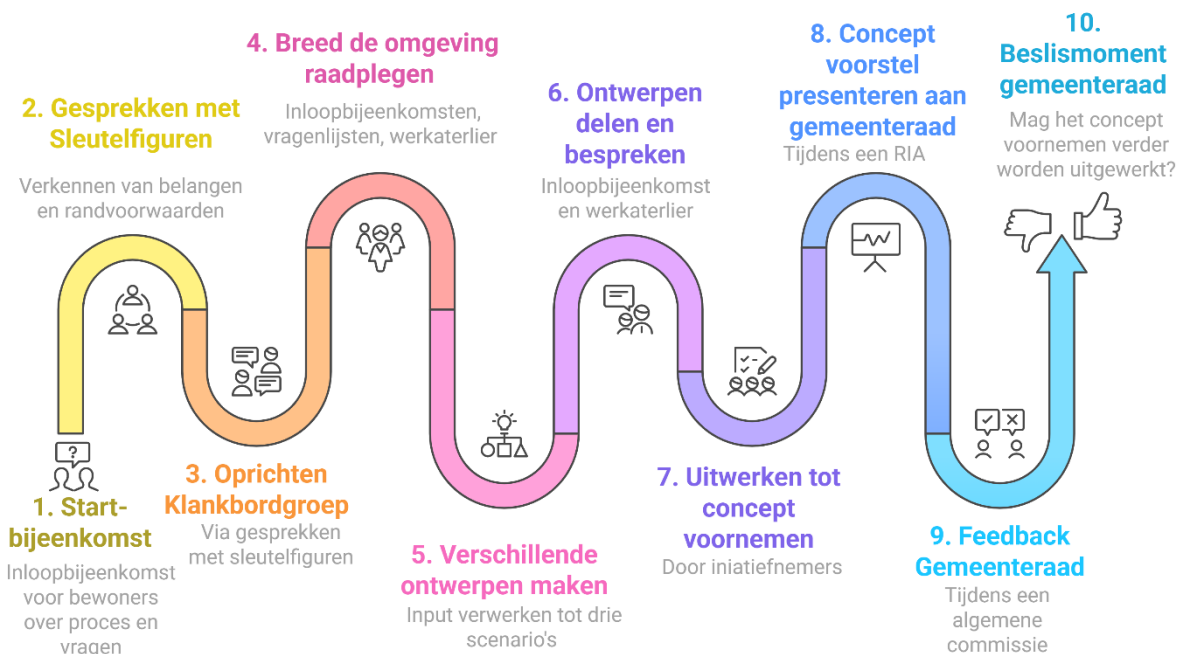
1. Startbijeenkomst

Inloopbijeenkomst voor bewoners over proces en vragen

2. Gesprekken met Sleutelfiguren

Verkennen van belangen en randvoorwaarden

3. Oprichten Klankbordgroep

Via gesprekken met sleutelfiguren

4. Breed de omgeving raadplegen

Inloopbijeenkomsten, vragenlijsten, werkaterlier

5. Verschillende ontwerpen maken

Input verwerken tot drie scenario's

6. Ontwerpen delen en bespreken

Inloopbijeenkomst en werkaterlier

7. Uitwerken tot concept voornemen

Door iniatiefnemers

8. Concept voorstel presenteren aan gemeenteraad

Tijdens een RIA

9. Feedback Gemeenteraad

Tijdens een algemene commissie

10. Beslismoment gemeenteraad

Mag het concept voornemen verder worden uitgewerkt?